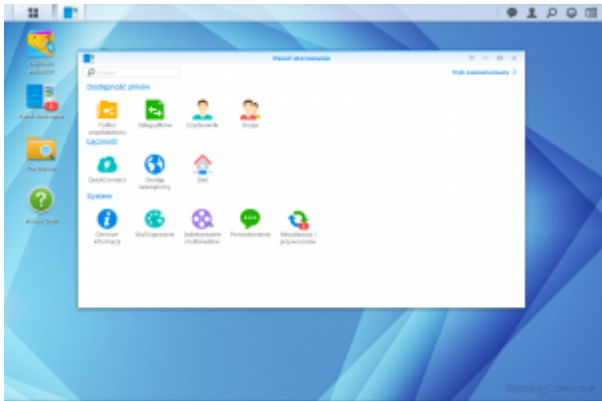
Panel sterowania

Szukaj

Tryb zaawansowany >

Dostępność plików

Foldery współdzielone

Usługi plików

Użytkownik

Grupa

Łączność

QuickConnect

Dostęp zewnętrzny

Sieć

System

Centrum informacji

Styl logowania

Indeksowanie multimediów

Powiadomienia

Aktualizacja i przywracanie

Centrum pakietów

Panel sterowania

File Station

Pomoc DSM

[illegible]